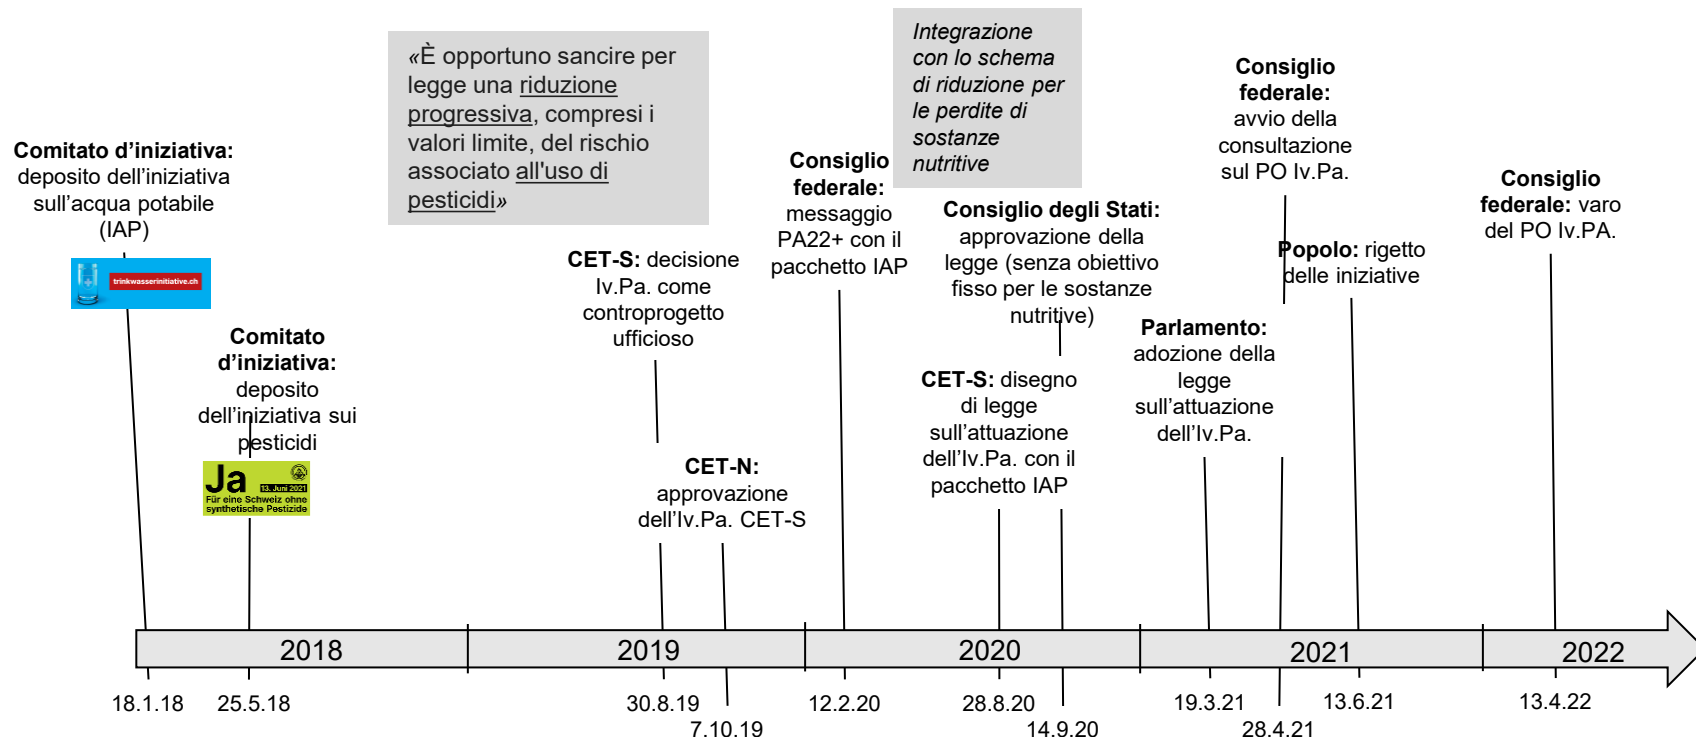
«È opportuno sancire per legge una riduzione progressiva, compresi i valori limite, del rischio associato all'uso di pesticidi»

Integrazione con lo schema di riduzione per le perdite di sostanze nutritive

Comitato d'iniziativa: deposito dell'iniziativa sull'acqua potabile (IAP)

trinkwasserinitiative.ch

Comitato d'iniziativa: deposito dell'iniziativa sui pesticidi

Ja 13. Juni 2021 Für eine Schweiz ohne synthetische Pestizide

CET-S: decisione Iv.Pa. come controprogetto ufficioso

CET-N: approvazione dell'Iv.Pa. CET-S

Consiglio federale: messaggio PA22+ con il pacchetto IAP

Consiglio degli Stati: approvazione della legge (senza obiettivo fisso per le sostanze nutritive)

CET-S: disegno di legge sull'attuazione dell'Iv.Pa. con il pacchetto IAP

Parlamento: adozione della legge sull'attuazione dell'Iv.Pa.

Consiglio federale: avvio della consultazione sul PO Iv.Pa.

Popolo: rigetto delle iniziative

Consiglio federale: varo del PO Iv.PA.

2018

2019

2020

2021

2022

18.1.18

25.5.18

30.8.19

7.10.19

12.2.20

28.8.20

14.9.20

19.3.21

28.4.21

13.6.21

13.4.22